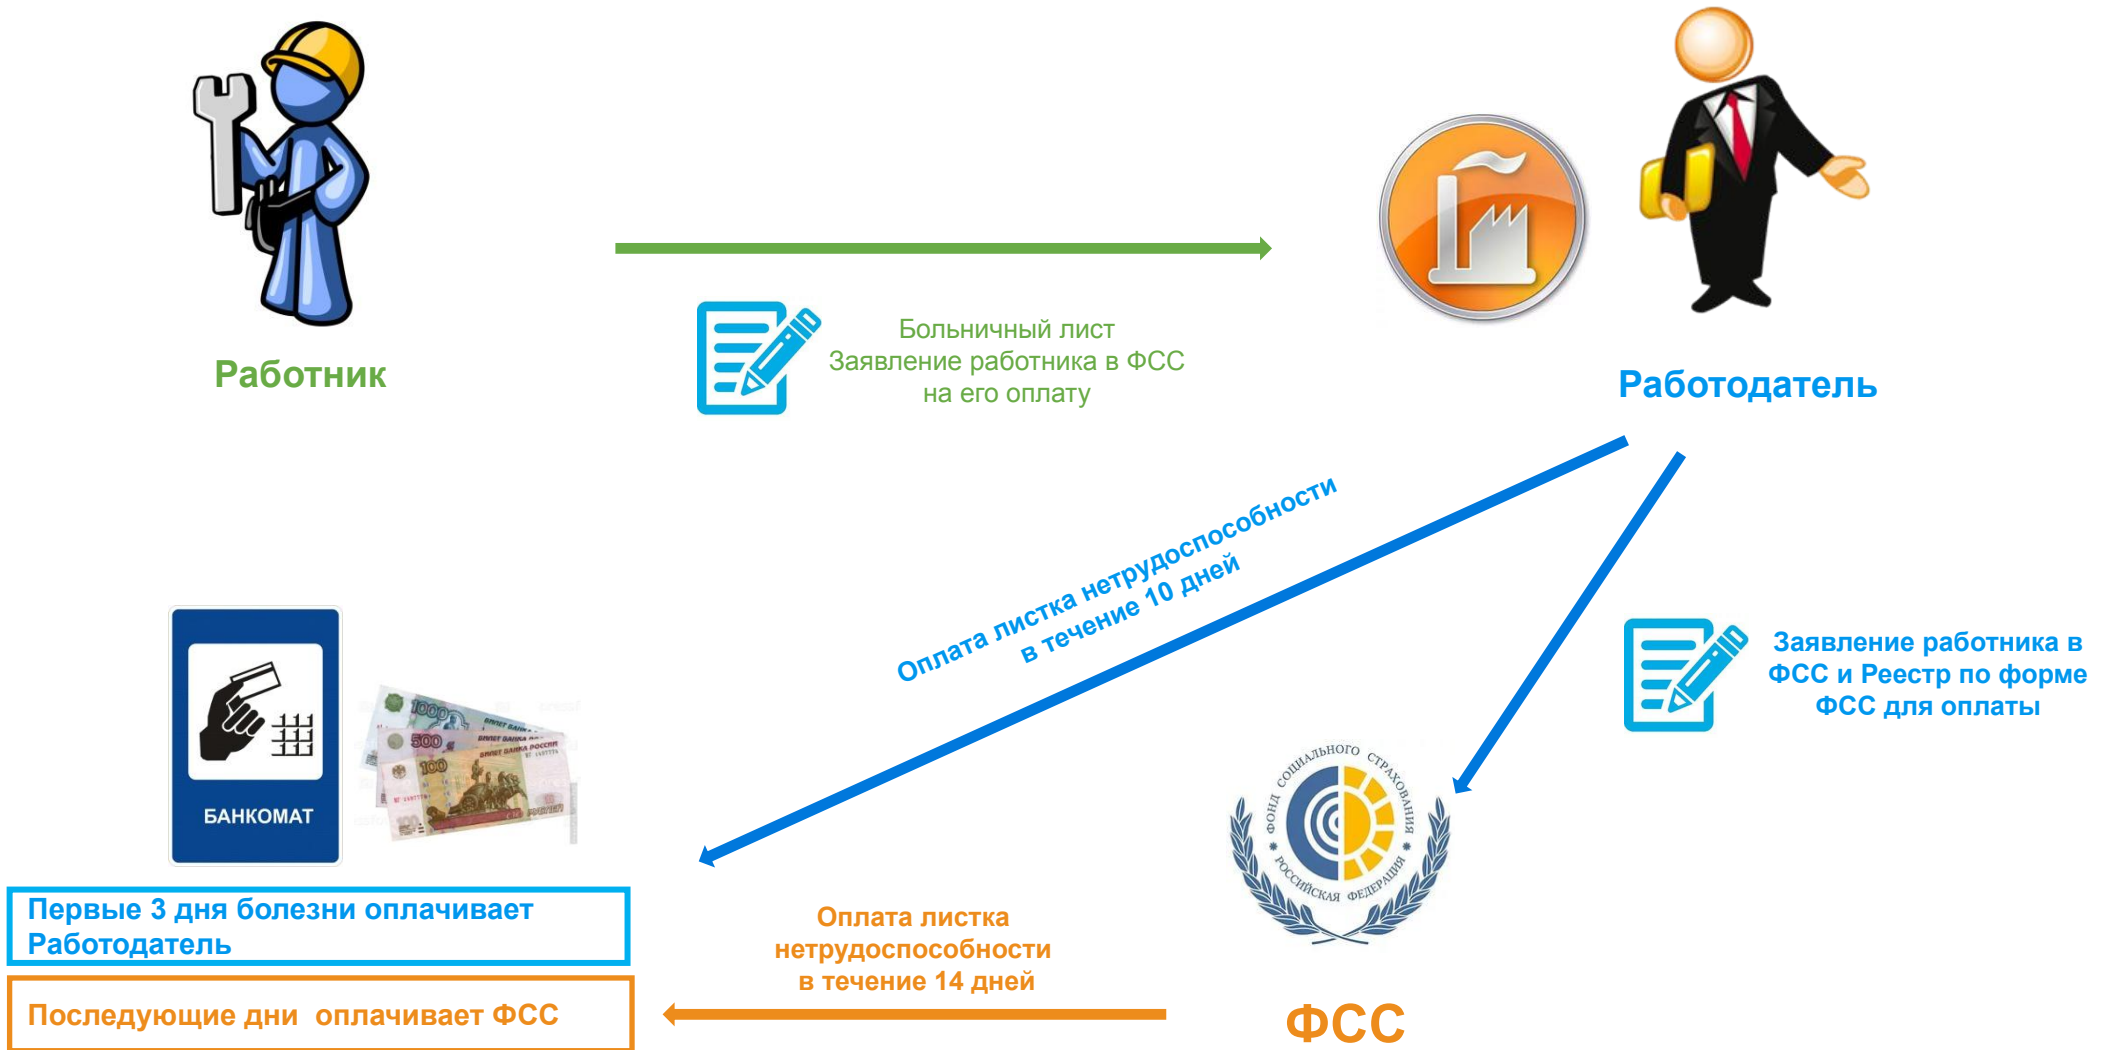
Работник

Больничный лист
Заявление работника в ФСС
на его оплату

Работодатель

Оплата листка нетрудоспособности
в течение 10 дней

Заявление работника в ФСС и Реестр по форме ФСС для оплаты

БАНКОМАТ

ФОНД СОЦИАЛЬНОГО СТРАХОВАНИЯ РОССИЙСКАЯ ФЕДЕРАЦИЯ

Первые 3 дня болезни оплачивает Работодатель

Оплата листка
нетрудоспособности
в течение 14 дней

Последующие дни оплачивает ФСС

ФСС